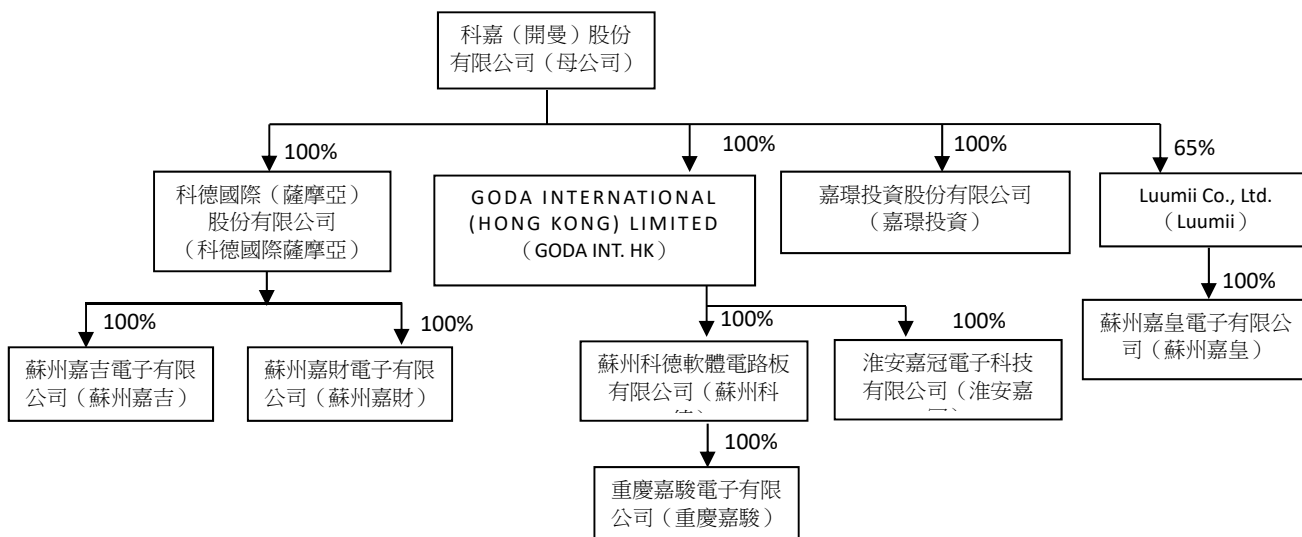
科嘉（開曼）股份有限公司（母公司）

100%

科德國際（薩摩亞）股份有限公司（科德國際薩摩亞）

100%

GODA INTERNATIONAL (HONG KONG) LIMITED（GODA INT. HK）

100%

嘉璟投資股份有限公司（嘉璟投資）

65%

Luumii Co., Ltd.（Luumii）

100%

蘇州嘉吉電子有限公司（蘇州嘉吉）

100%

蘇州嘉財電子有限公司（蘇州嘉財）

100%

蘇州科德軟體電路板有限公司（蘇州科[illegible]

100%

淮安嘉冠電子科技有限公司（淮安嘉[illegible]

100%

蘇州嘉皇電子有限公司（蘇州嘉皇）

100%

重慶嘉駿電子有限公司（重慶嘉駿）